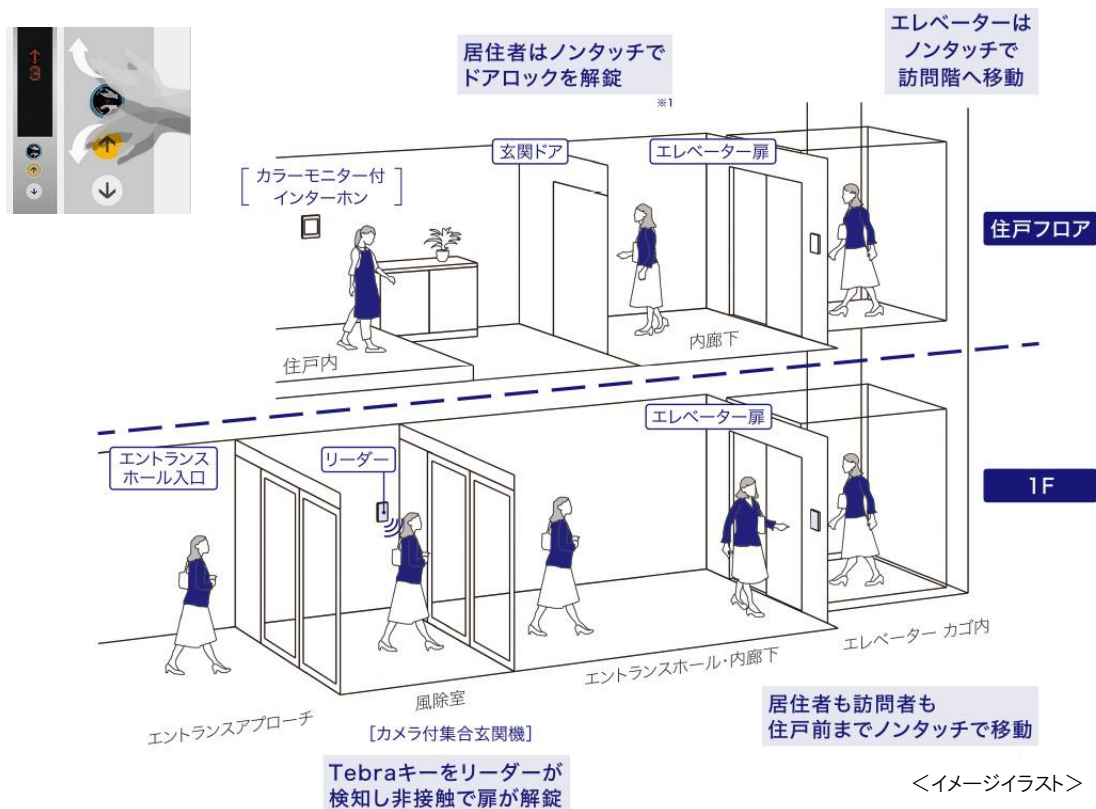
居住者はノンタッチでドアロックを解錠
※1

エレベーターはノンタッチで訪問階へ移動

カラーモニター付インターホン

玄関ドア

エレベーター扉

住戸フロア

住戸内

内廊下

エントランスホール入口

リーダー

エレベーター扉

1F

エレベーター カゴ内

エントランスホール・内廊下

風除室

エントランスアプローチ

[カメラ付集合玄関機]

居住者も訪問者も住戸前までノンタッチで移動

Tebraキーをリーダーが検知し非接触で扉が解錠

<イメージイラスト>